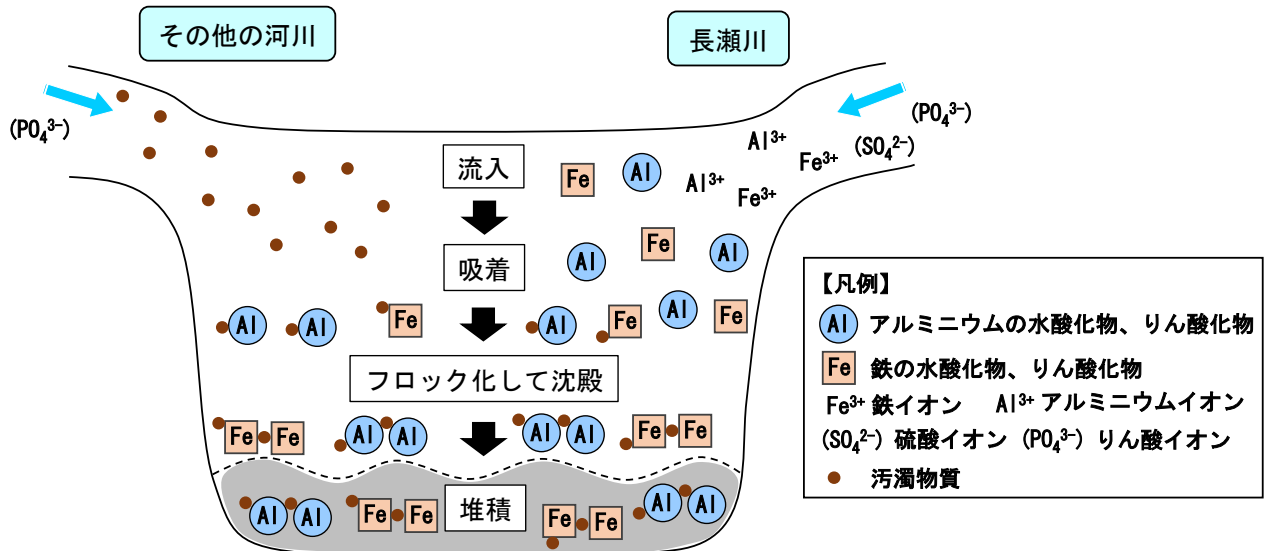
その他の河川

長瀬川

$(PO_4^{3-})$

$(PO_4^{3-})$

$Al^{3+}$

$Fe^{3+}$

$(SO_4^{2-})$

$Al^{3+}$

$Fe^{3+}$

流入

Fe

Al

吸着

Fe

Al

Al

Al

Al

Fe

Al

Fe

Al

Fe

フロック化して沈殿

Fe Fe

Al Al

Al Al

Fe Fe

堆積

Al Al

Fe Fe

Fe Fe

Al Al

【凡例】

Al アルミニウムの水酸化物、りん酸化物

Fe 鉄の水酸化物、りん酸化物

$Fe^{3+}$ 鉄イオン　$Al^{3+}$ アルミニウムイオン

$(SO_4^{2-})$ 硫酸イオン　$(PO_4^{3-})$ りん酸イオン

汚濁物質